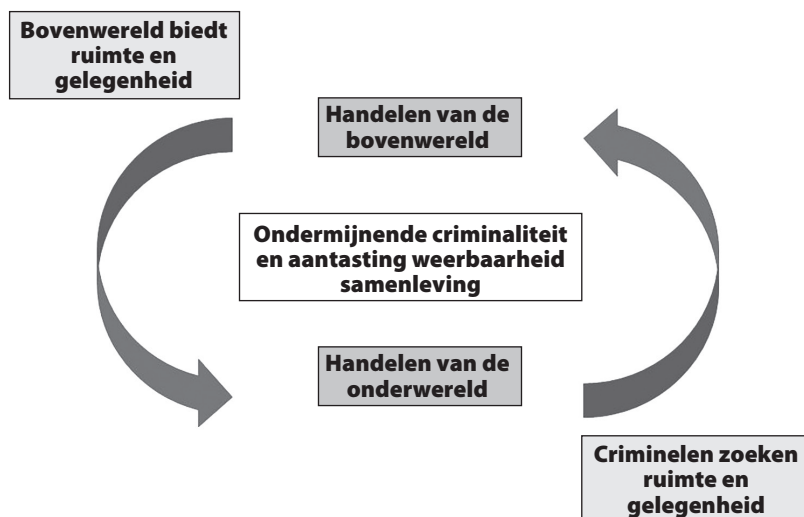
Bovenwereld biedt ruimte en gelegenheid

Handelen van de bovenwereld

Ondermijnende criminaliteit en aantasting weerbaarheid samenleving

Handelen van de onderwereld

Criminelen zoeken ruimte en gelegenheid